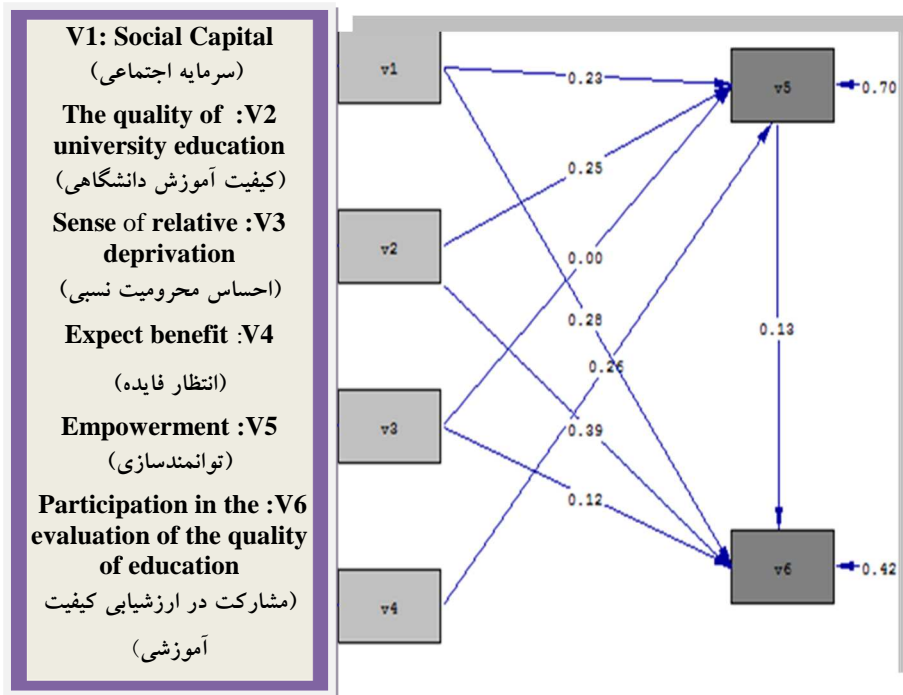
V1: Social Capital
(سرمایه اجتماعی)

The quality of :V2 university education
(کیفیت آموزش دانشگاهی)

Sense of relative :V3 deprivation
(احساس محرومیت نسبی)

Expect benefit :V4
(انتظار فایده)

Empowerment :V5
(توانمندسازی)

Participation in the :V6 evaluation of the quality of education
(مشارکت در ارزشیابی کیفیت آموزشی)

v1
v2
v3
v4
v5
v6
0.23
0.25
0.00
0.28
0.26
0.39
0.12
0.13
0.70
0.42